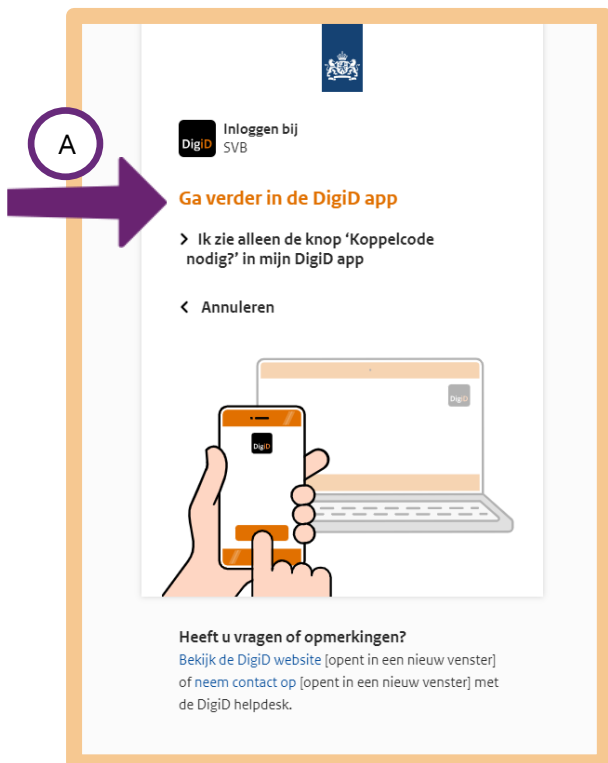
A

DigiD

Inloggen bij
SVB

Ga verder in de DigiD app

> Ik zie alleen de knop ‘Koppelcode nodig?’ in mijn DigiD app

< Annuleren

DigiD

DigiD

Heeft u vragen of opmerkingen?
Bekijk de DigiD website [opent in een nieuw venster] of neem contact op [opent in een nieuw venster] met de DigiD helpdesk.